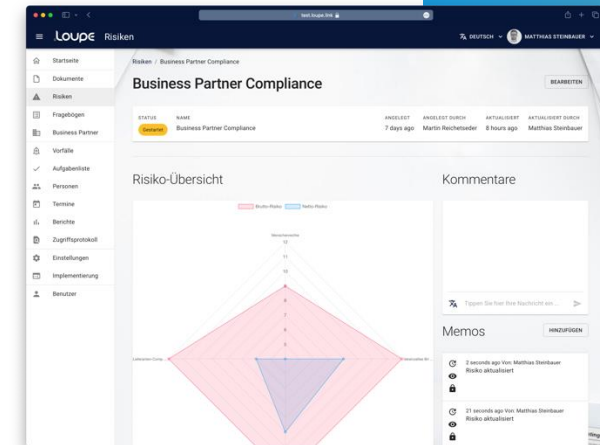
test.loupe.link

LOUPE Risiken

DEUTSCH MATTHIAS STEINBAUER

Startseite
Dokumente
Risiken
Fragebögen
Business Partner
Vorfälle
Aufgabenliste
Personen
Termine
Berichte
Zugriffsprotokoll
Einstellungen
Implementierung
Benutzer

Risiken / Business Partner Compliance

Business Partner Compliance

BEARBEITEN

| STATUS | NAME | ANGELEGT | ANGELEGT DURCH | AKTUALISIERT | AKTUALISIERT DURCH |
|---|---|---|---|---|---|
| Gestartet | Business Partner Compliance | 7 days ago | Martin Reichetseder | 8 hours ago | Matthias Steinbauer |

Risiko-Übersicht

Brutto-Risiko Netto-Risiko

12
11
10
9
8
7
6
5
4
3
2
1
0

Kommentare

Tippen Sie hier Ihre Nachricht ein...

Memos

HINZUFÜGEN

3 seconds ago Von: Matthias Steinbauer
Risiko aktualisiert

21 seconds ago Von: Matthias Steinbauer
Risiko aktualisiert